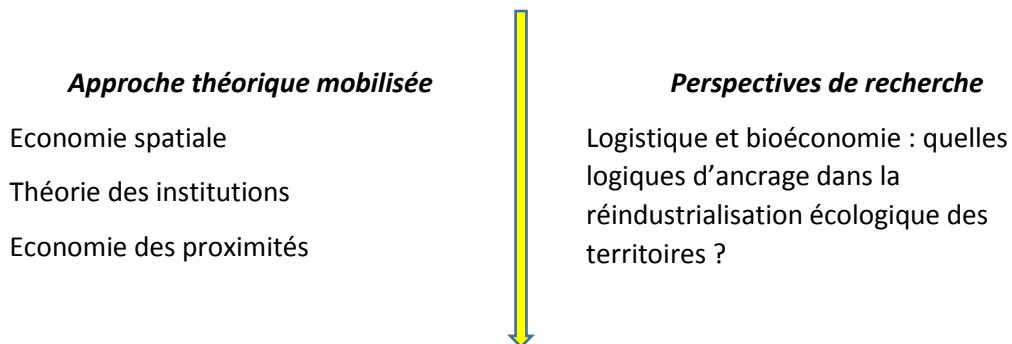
*Approche théorique mobilisée*

Economie spatiale

Théorie des institutions

Economie des proximités

*Perspectives de recherche*

Logistique et bioéconomie : quelles logiques d'ancrage dans la réindustrialisation écologique des territoires ?